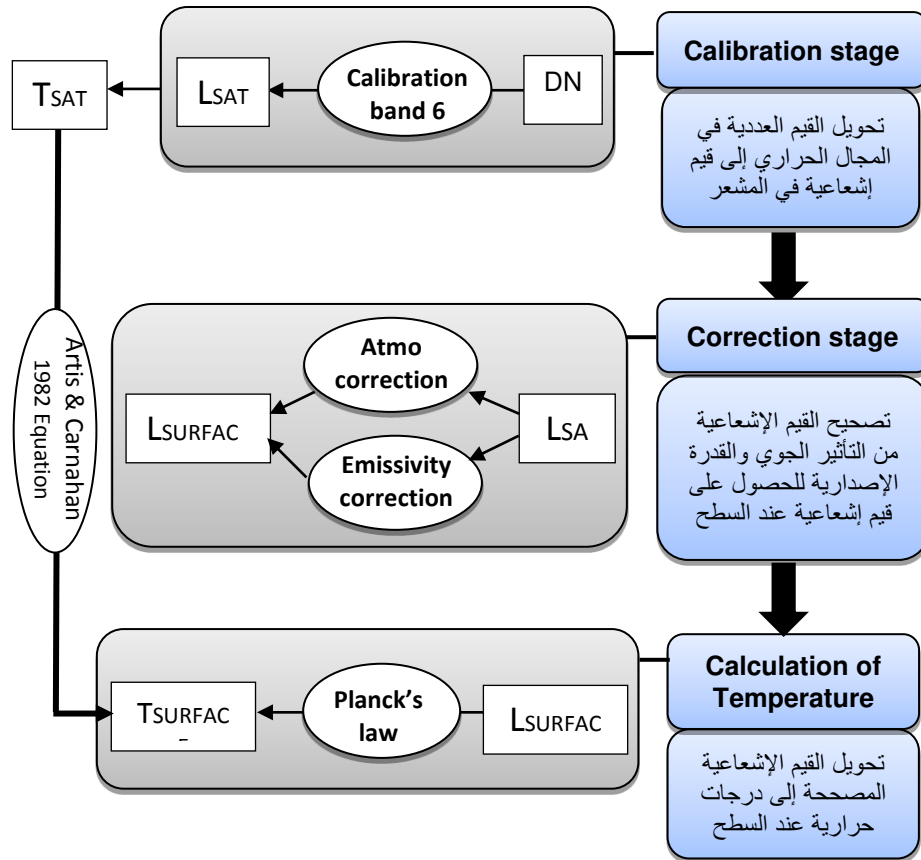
Calibration stage

تحويل القيم العددية في المجال الحراري إلى قيم إشعاعية في المشعر

DN

Calibration band 6

LSAT

TSAT

Correction stage

تصحيح القيم الإشعاعية من التأثير الجوي والقدرة الإصدارية للحصول على قيم إشعاعية عند السطح

LSA

Atmo correction

Emissivity correction

LSURFAC

Artis & Carnahan 1982 Equation

Calculation of Temperature

تحويل القيم الإشعاعية المصححة إلى درجات حرارية عند السطح

LSURFAC

Planck's law

TSURFAC